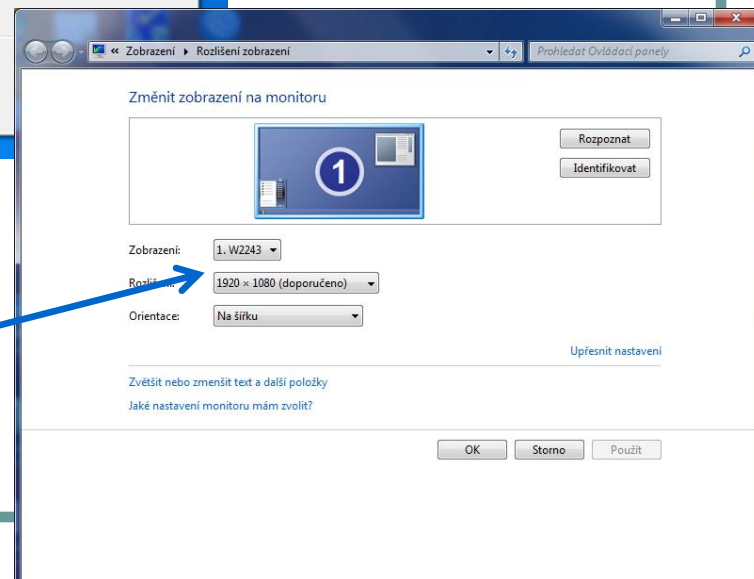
« Zobrazení ▸ Rozlišení zobrazení

Prohledat Ovládací panely

Změnit zobrazení na monitoru

1

Rozpoznat

Identifikovat

Zobrazení: 1. W2243

Rozli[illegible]: 1920 × 1080 (doporučeno)

Orientace: Na šířku

Upřesnit nastavení

Zvětšit nebo zmenšit text a další položky

Jaké nastavení monitoru mám zvolit?

OK

Storno

Použít